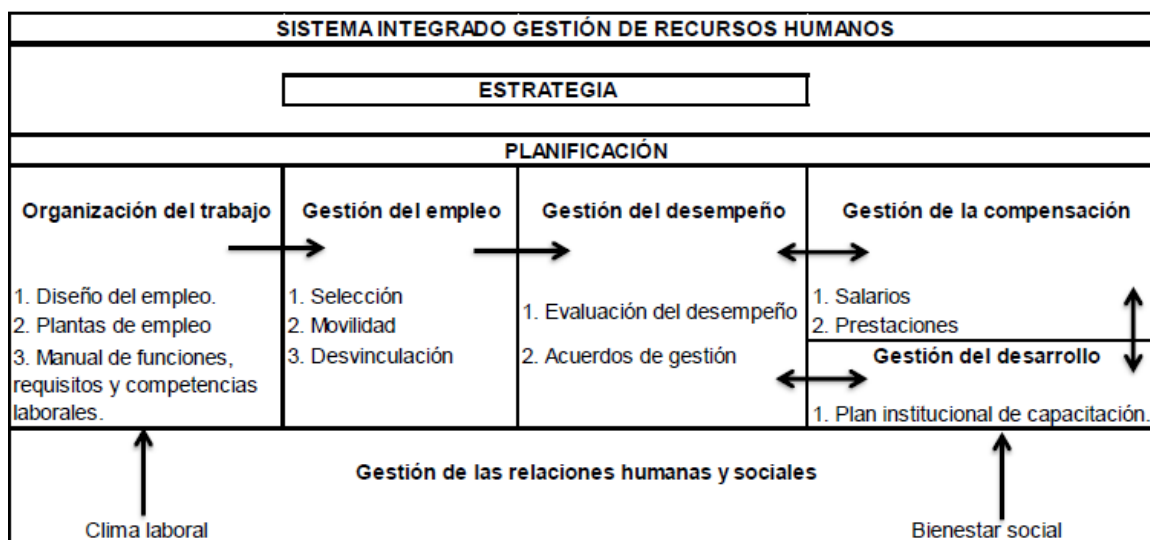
SISTEMA INTEGRADO GESTIÓN DE RECURSOS HUMANOS

ESTRATEGIA

PLANIFICACIÓN

| Organización del trabajo | Gestión del empleo | Gestión del desempeño | Gestión de la compensación |
|---|---|---|---|
| 1. Diseño del empleo. 2. Plantas de empleo 3. Manual de funciones, requisitos y competencias laborales. | 1. Selección 2. Movilidad 3. Desvinculación | 1. Evaluación del desempeño 2. Acuerdos de gestión | 1. Salarios 2. Prestaciones |
| | | | Gestión del desarrollo |
| | | | 1. Plan institucional de capacitación. |

Gestión de las relaciones humanas y sociales

Clima laboral

Bienestar social